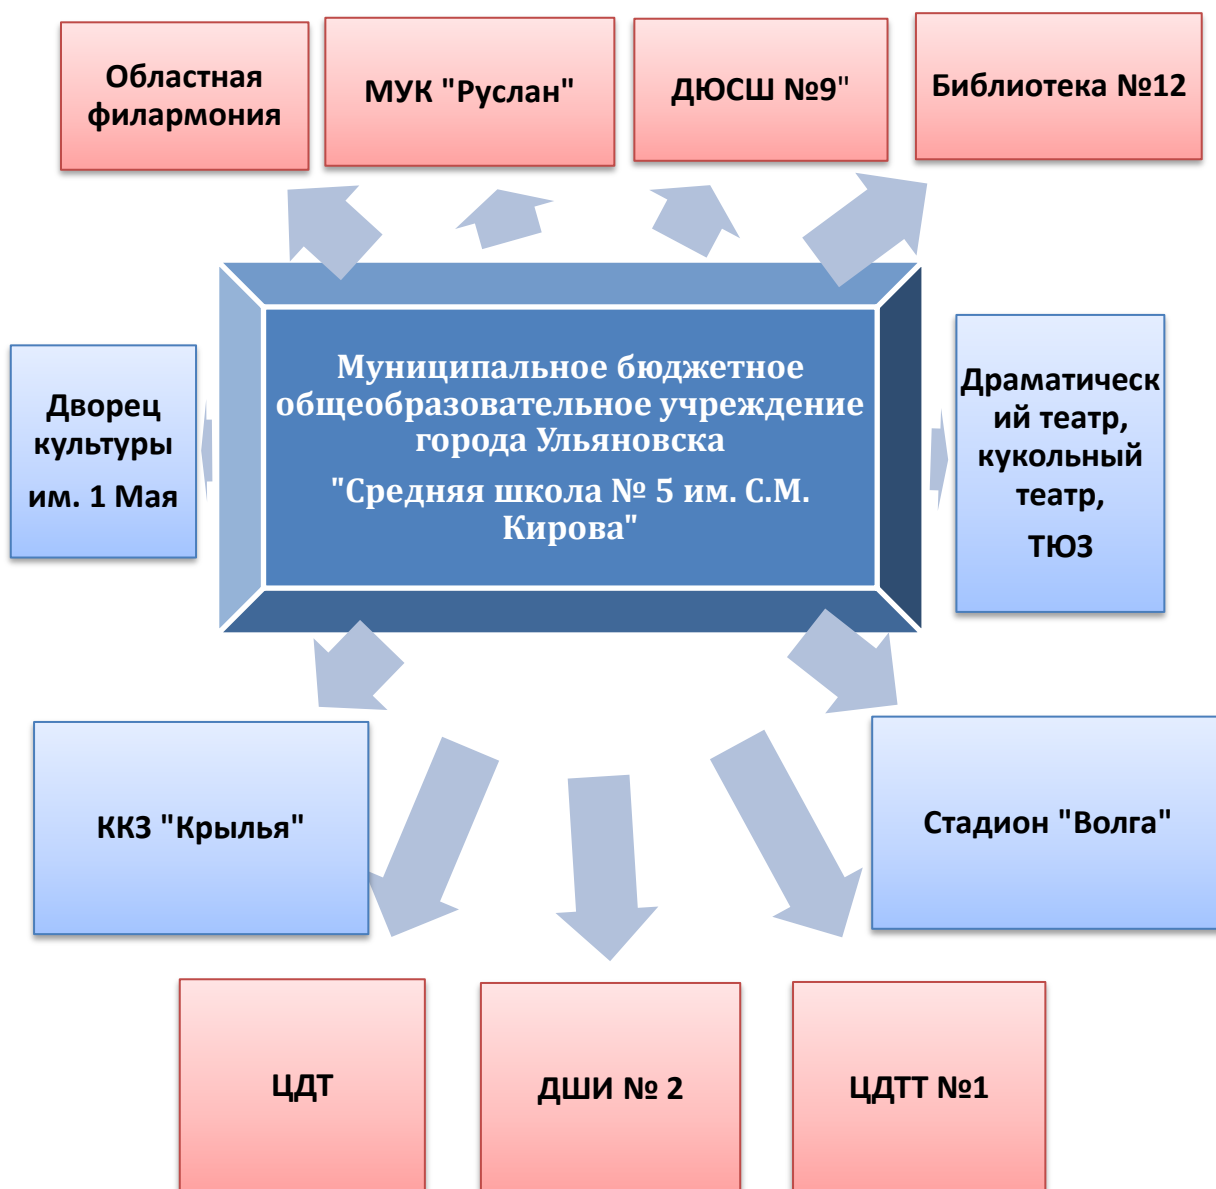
Областная филармония

МУК "Руслан"

ДЮСШ №9"

Библиотека №12

Дворец культуры им. 1 Мая

Муниципальное бюджетное общеобразовательное учреждение города Ульяновска

"Средняя школа № 5 им. С.М. Кирова"

Драматический театр, кукольный театр, ТЮЗ

ККЗ "Крылья"

Стадион "Волга"

ЦДТ

ДШИ № 2

ЦДТТ №1